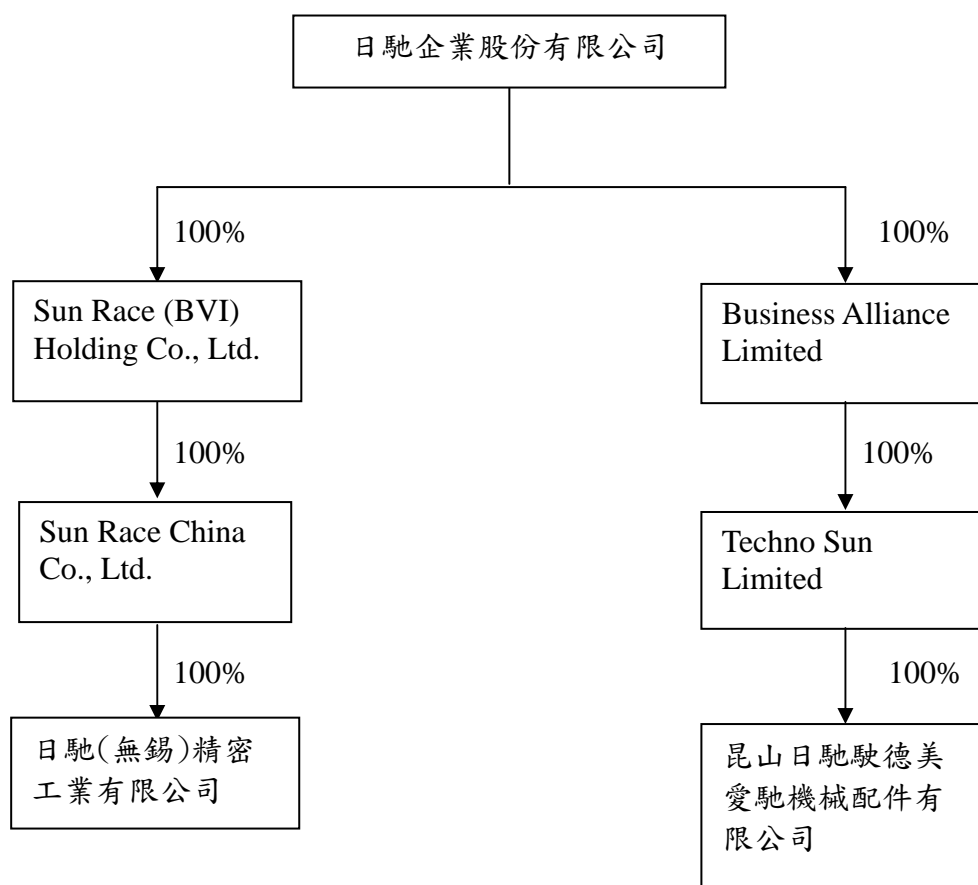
日馳企業股份有限公司

100%

Sun Race (BVI) Holding Co., Ltd.

100%

Sun Race China Co., Ltd.

100%

日馳(無錫)精密工業有限公司

100%

Business Alliance Limited

100%

Techno Sun Limited

100%

昆山日馳馱德美愛馳機械配件有限公司